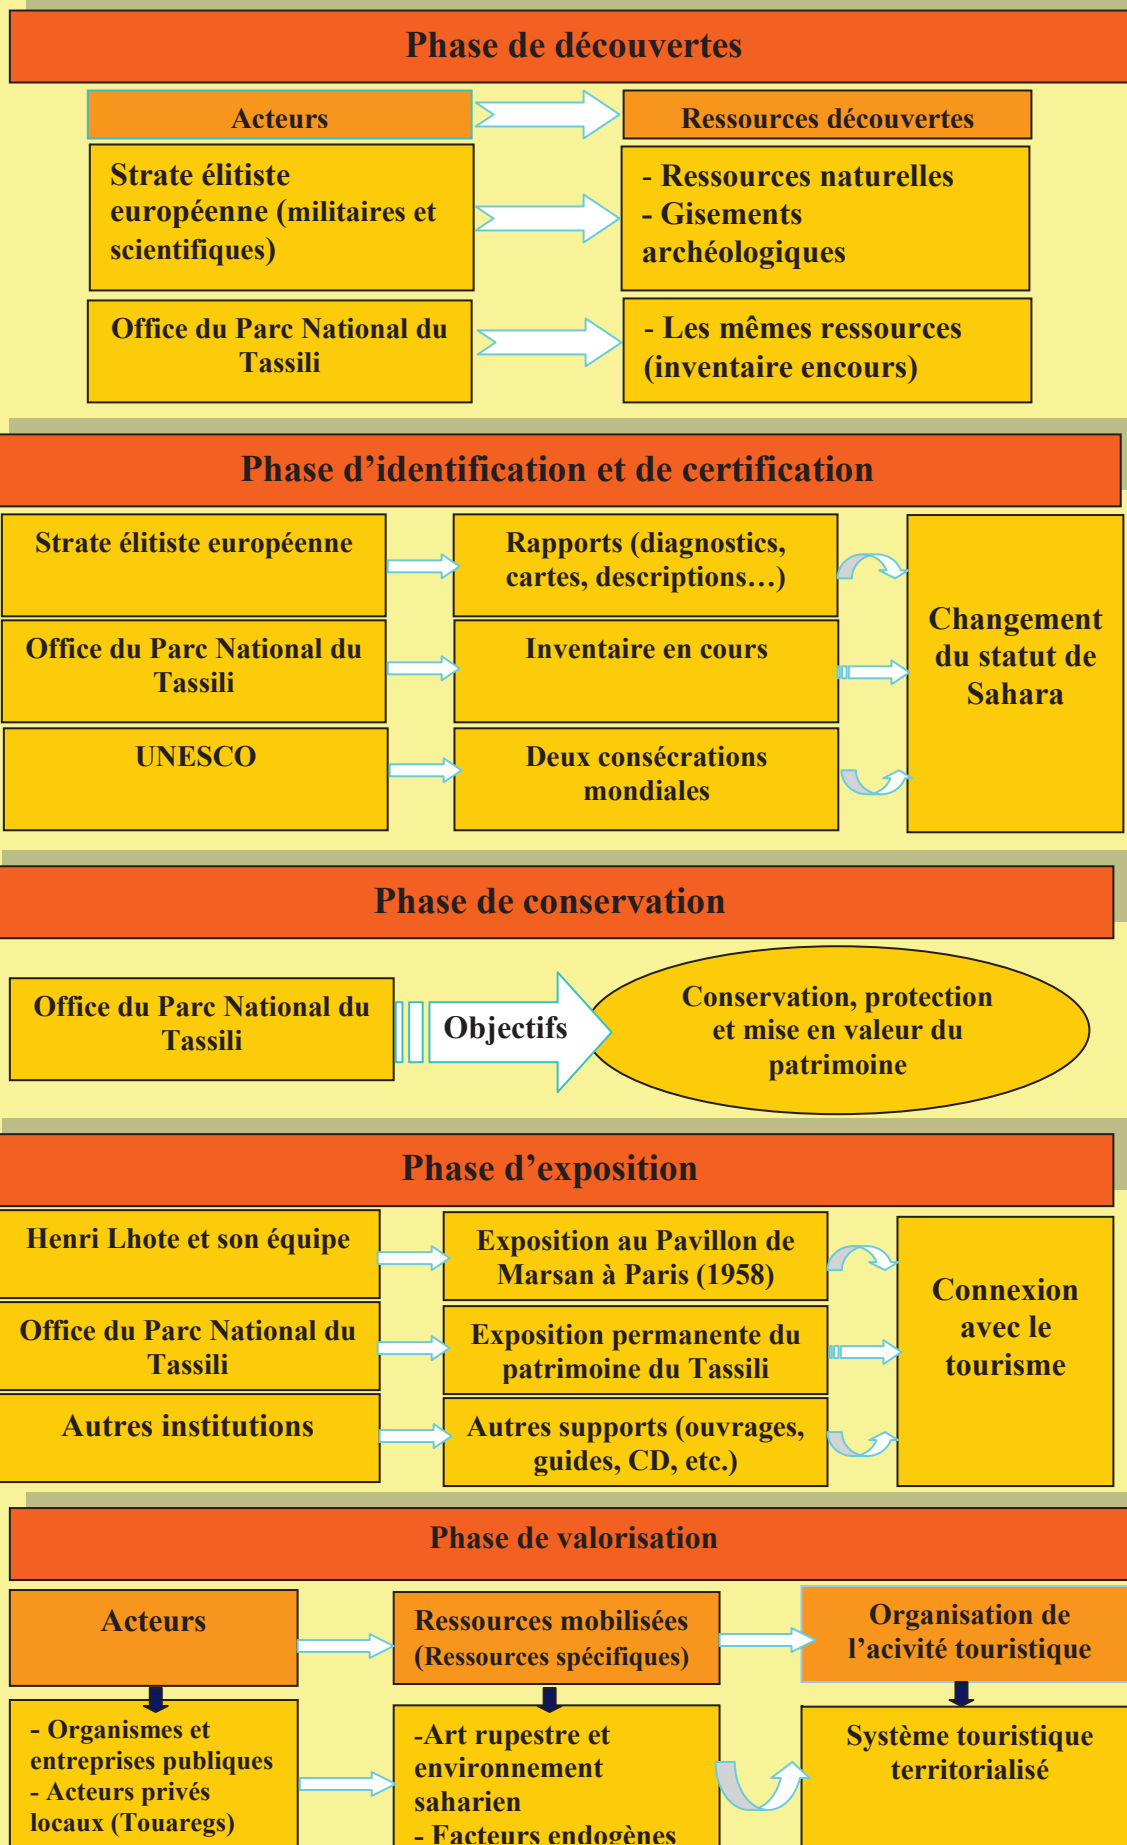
Phase de découvertes

Acteurs

Ressources découvertes

Strate élitiste européenne (militaires et scientifiques)

- Ressources naturelles
- Gisements archéologiques

Office du Parc National du Tassili

- Les mêmes ressources (inventaire encours)

Phase d'identification et de certification

Strate élitiste européenne

Rapports (diagnostics, cartes, descriptions…)

Office du Parc National du Tassili

Inventaire en cours

UNESCO

Deux consécrations mondiales

Changement du statut de Sahara

Phase de conservation

Office du Parc National du Tassili

Objectifs

Conservation, protection et mise en valeur du patrimoine

Phase d'exposition

Henri Lhote et son équipe

Exposition au Pavillon de Marsan à Paris (1958)

Office du Parc National du Tassili

Exposition permanente du patrimoine du Tassili

Autres institutions

Autres supports (ouvrages, guides, CD, etc.)

Connexion avec le tourisme

Phase de valorisation

Acteurs

Ressources mobilisées (Ressources spécifiques)

Organisation de l'acivité touristique

- Organismes et entreprises publiques
- Acteurs privés locaux (Touaregs)

-Art rupestre et environnement saharien
- Facteurs endogènes

Système touristique territorialisé